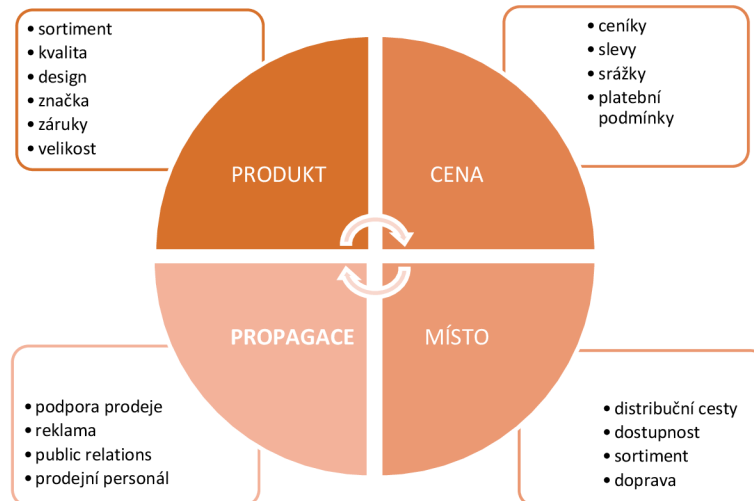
• sortiment
• kvalita
• design
• značka
• záruky
• velikost

• ceníky
• slevy
• srážky
• platební podmínky

PRODUKT

CENA

PROPAGACE

MÍSTO

• podpora prodeje
• reklama
• public relations
• prodejní personál

• distribuční cesty
• dostupnost
• sortiment
• doprava